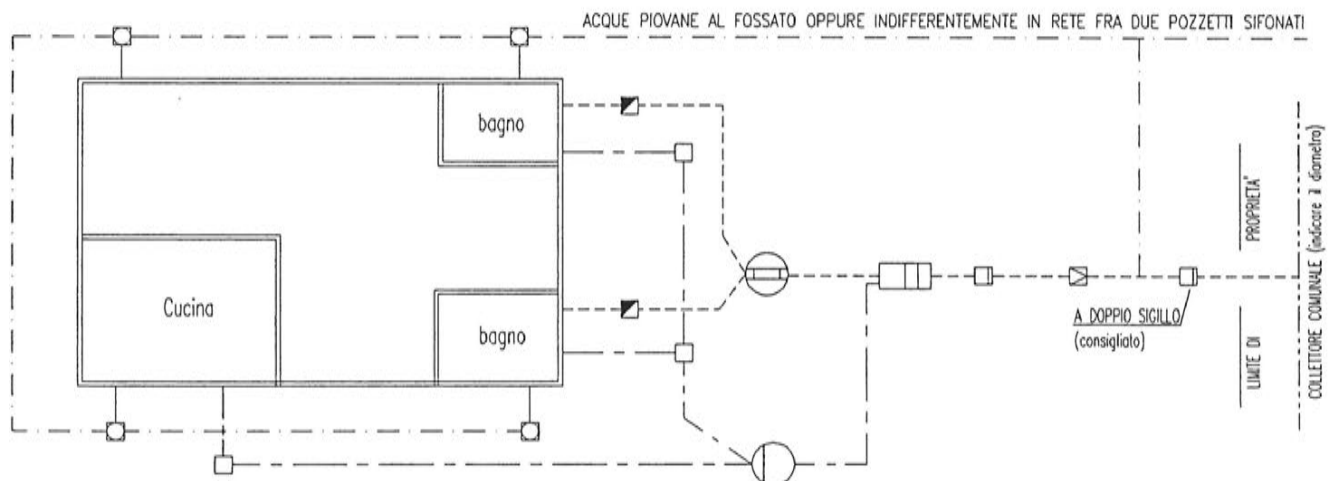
ACQUE PIOVANE AL FOSSATO OPPURE INDIFFERENTEMENTE IN RETE FRA DUE POZZETTI SIFONATI

bagno

Cucina

bagno

A DOPPIO SIGILLO
(consigliato)

PROPRIETA'

LIMITE DI

COLLETTORE COMUNALE (indicare il diametro)